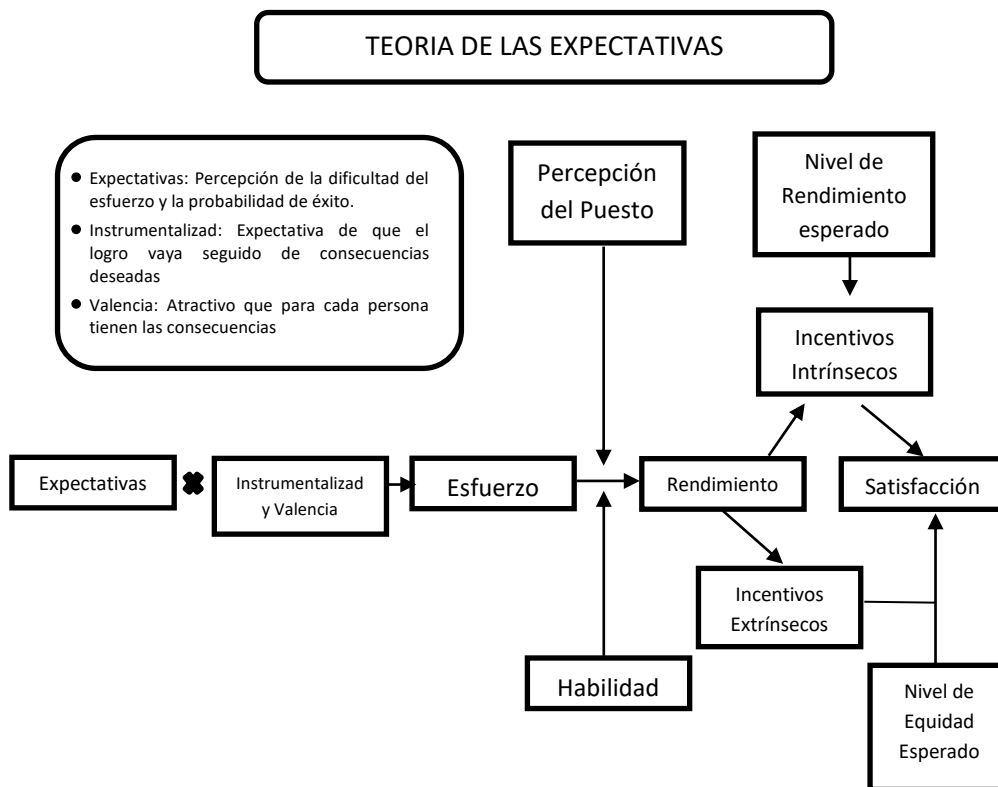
TEORIA DE LAS EXPECTATIVAS

- Expectativas: Percepción de la dificultad del esfuerzo y la probabilidad de éxito.
- Instrumentalizad: Expectativa de que el logro vaya seguido de consecuencias deseadas
- Valencia: Atractivo que para cada persona tienen las consecuencias

Percepción del Puesto

Nivel de Rendimiento esperado

Incentivos Intrínsecos

Expectativas

Instrumentalizad y Valencia

Esfuerzo

Rendimiento

Satisfacción

Incentivos Extrínsecos

Habilidad

Nivel de Equidad Esperado